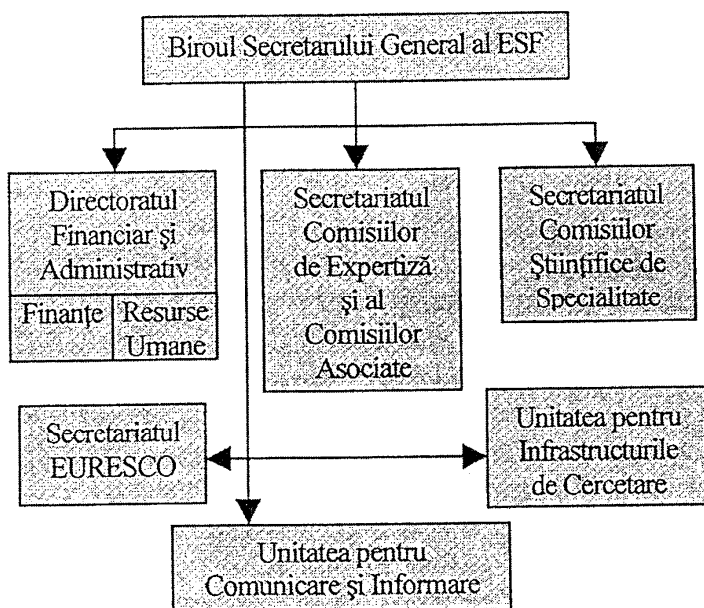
Biroul Secretarului General al ESF

Directoratul Financiar şi Administrativ

Finanţe

Resurse Umane

Secretariatul Comisiilor de Expertiză şi al Comisiilor Asociate

Secretariatul Comisiilor Ştiinţifice de Specialitate

Secretariatul EURESCO

Unitatea pentru Infrastructurile de Cercetare

Unitatea pentru Comunicare şi Informare